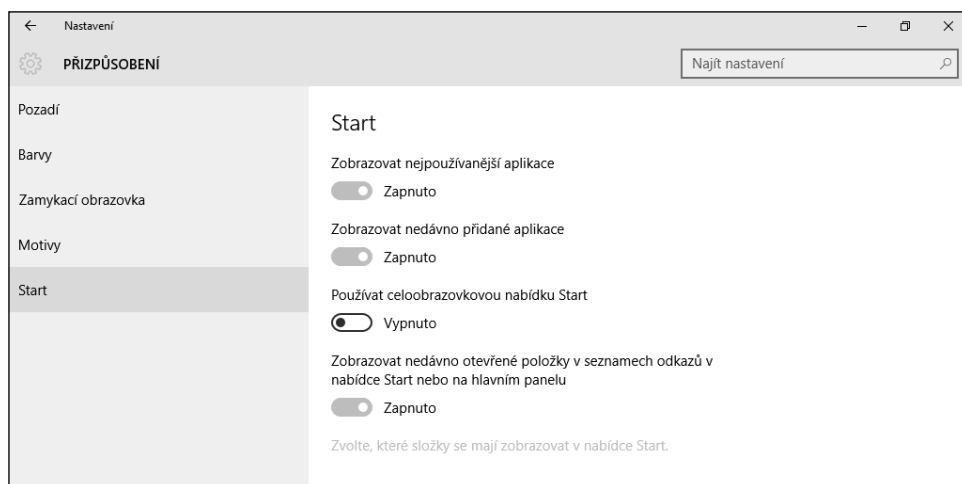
Nastavení

PŘIZPŮSOBENÍ

Najít nastavení

Pozadí

Barvy

Zamykací obrazovka

Motivy

Start

Start

Zobrazovat nejpoužívanější aplikace

Zapnuto

Zobrazovat nedávno přidané aplikace

Zapnuto

Používat celoobrazovkovou nabídku Start

Vypnuto

Zobrazovat nedávno otevřené položky v seznamech odkazů v nabídce Start nebo na hlavním panelu

Zapnuto

Zvolte, které složky se mají zobrazovat v nabídce Start.